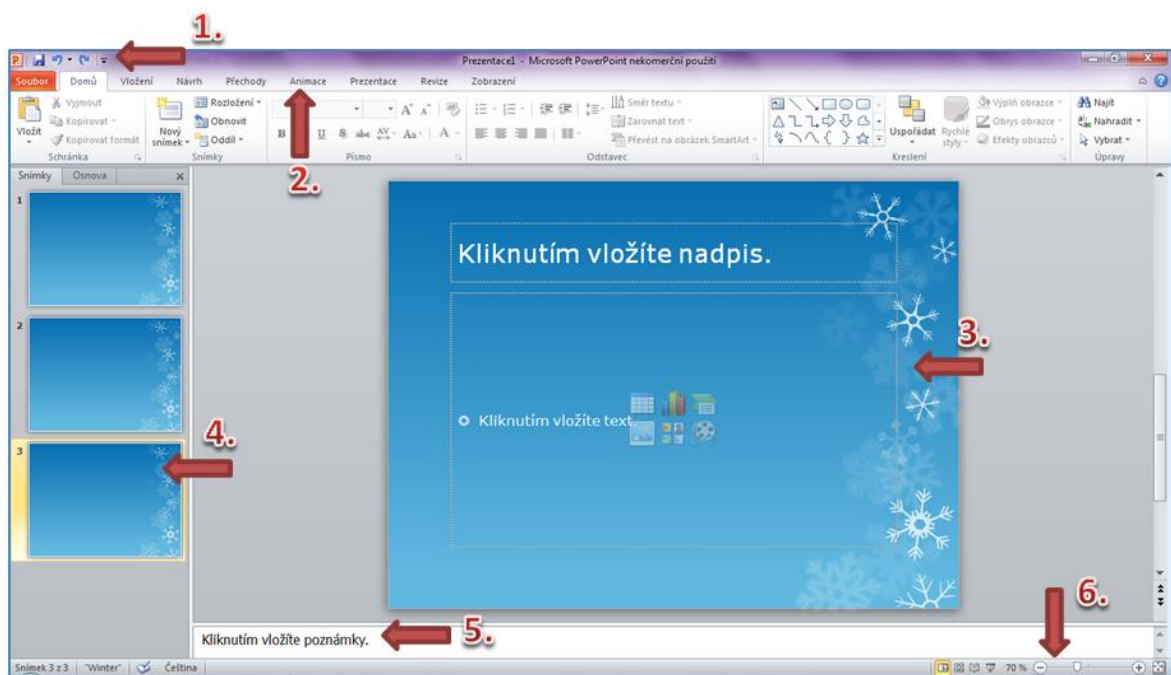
1.

Prezentace1 - Microsoft PowerPoint nekomerční použití

Soubor Domů Vložení Návrh Přechody Animace Prezentace Revize Zobrazení

Vyjmout
Kopírovat
Kopírovat formát
Vložit
Schránka

Nový snímek
Rozložení
Obnovit
Oddíl
Snímky

Písmo

Směr textu
Zarovnat text
Převést na obrázek SmartArt
Odstavec

Uspořádat
Rychlé styly
Výplň obrazce
Obrys obrazce
Efekty obrazců
Kreslení

Najít
Nahradit
Vybrat
Úpravy

2.

Snímky Osnova

1
2
3

Kliknutím vložíte nadpis.

3.

Kliknutím vložíte text.

4.

Kliknutím vložíte poznámky.

5.

6.

Snímek 3 z 3 "Winter" Čeština 70 %